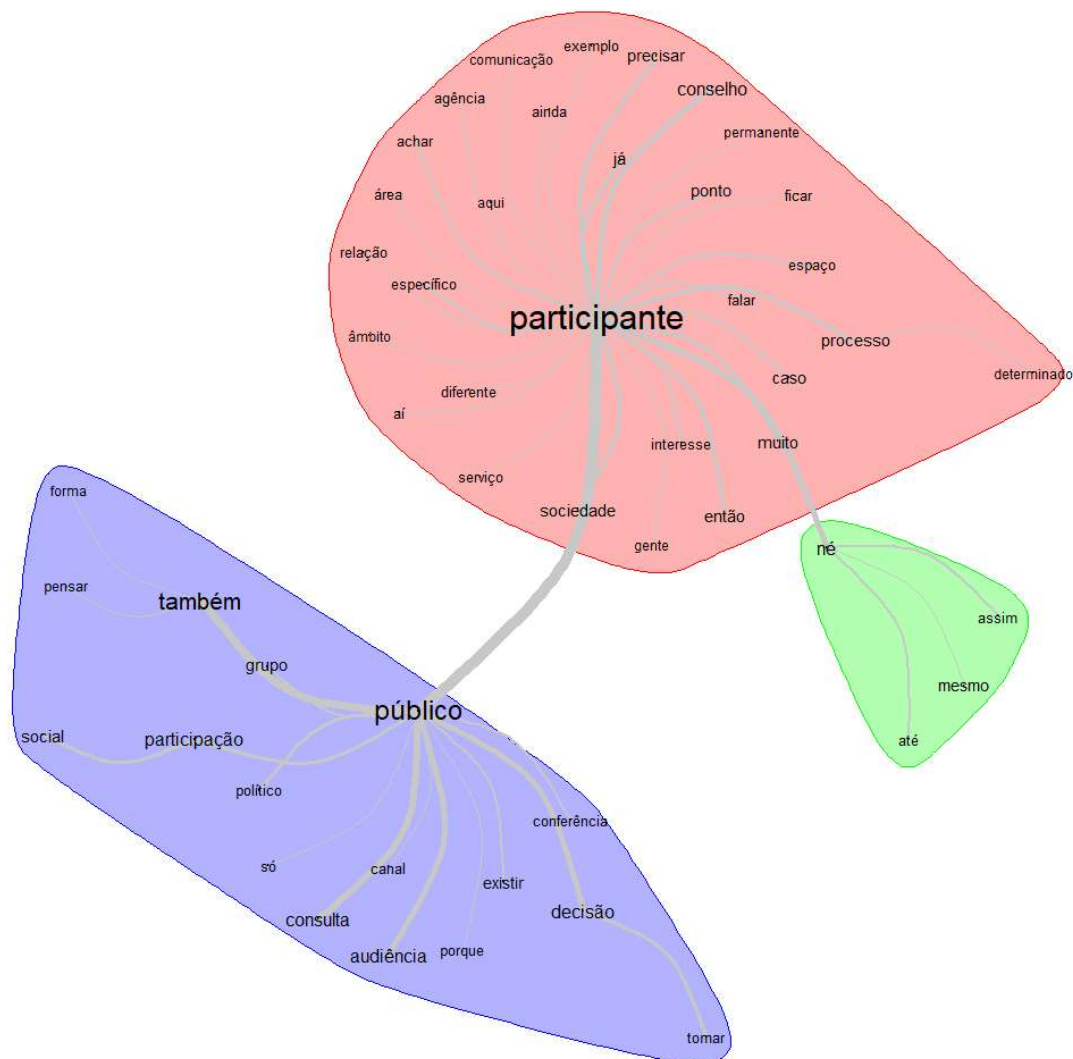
exemplo
comunicação
precisar
agência
ainda
conselho
achar
permanente
já
área
aqui
ponto
ficar
relação
espaço
específico
falar
participante
âmbito
processo
diferente
caso
determinado
aí
interesse
muito
serviço
sociedade
então
gente
forma
né
pensar
também
assim
grupo
mesmo
público
social
participação
até
político
conferência
só
canal
existir
consulta
decisão
audiência
porque
tomar